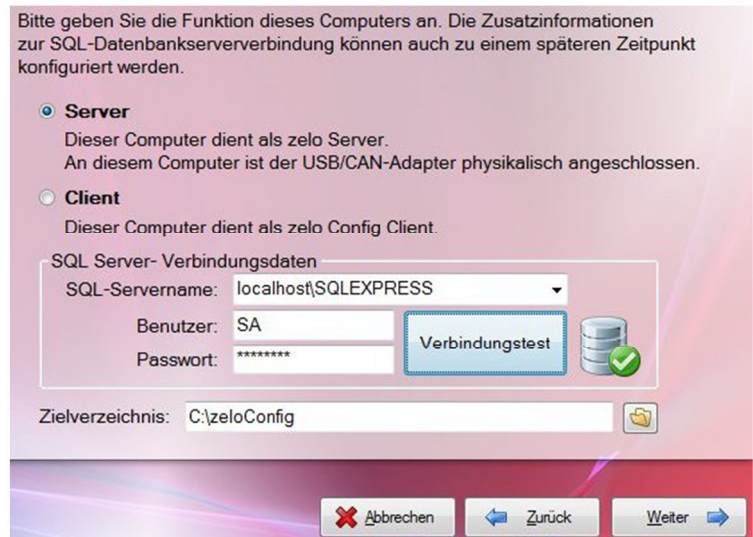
Bitte geben Sie die Funktion dieses Computers an. Die Zusatzinformationen zur SQL-Datenbankserververbindung können auch zu einem späteren Zeitpunkt konfiguriert werden.

Server
Dieser Computer dient als zelo Server.
An diesem Computer ist der USB/CAN-Adapter physikalisch angeschlossen.

Client
Dieser Computer dient als zelo Config Client.

SQL Server- Verbindungsdaten
SQL-Servername: localhost\SQLEXPRESS
Benutzer: SA
Passwort: ********
Verbindungstest

Zielverzeichnis: C:\zeloConfig

Abbrechen
Zurück
Weiter